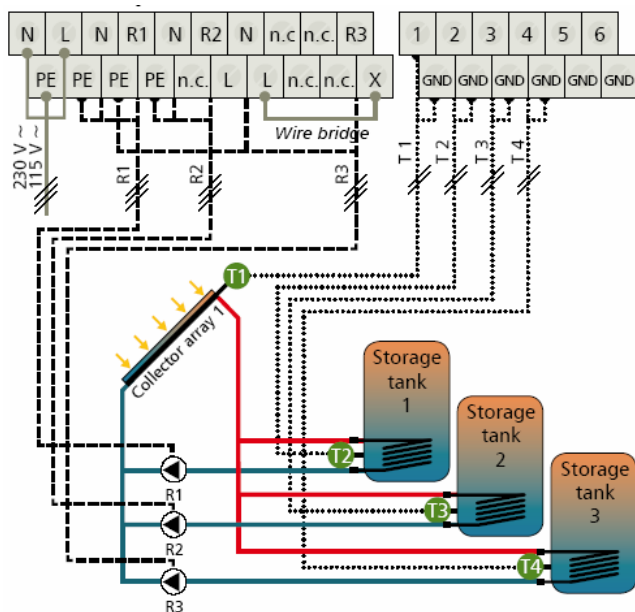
N L N R1 N R2 N n.c. n.c. R3

PE PE PE PE n.c. L L n.c. n.c. X

Wire bridge

230 V ~
115 V ~

R1 R2 R3

1 2 3 4 5 6

GND GND GND GND GND GND

T 1 T 2 T 3 T 4

T1

Collector array 1

Storage tank 1

Storage tank 2

Storage tank 3

T2

T3

T4

R1

R2

R3